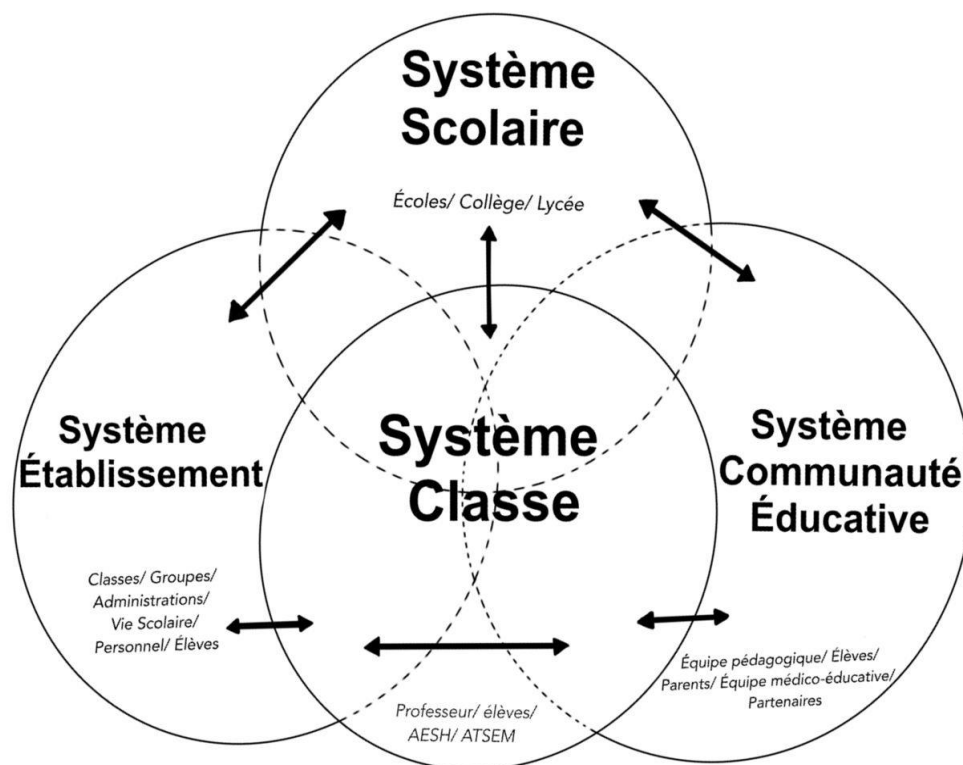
Système Scolaire

Écoles/ Collège/ Lycée

Système Établissement

Classes/ Groupes/ Administrations/ Vie Scolaire/ Personnel/ Élèves

Système Classe

Professeur/ élèves/ AESH/ ATSEM

Système Communauté Éducative

Équipe pédagogique/ Élèves/ Parents/ Équipe médico-éducative/ Partenaires